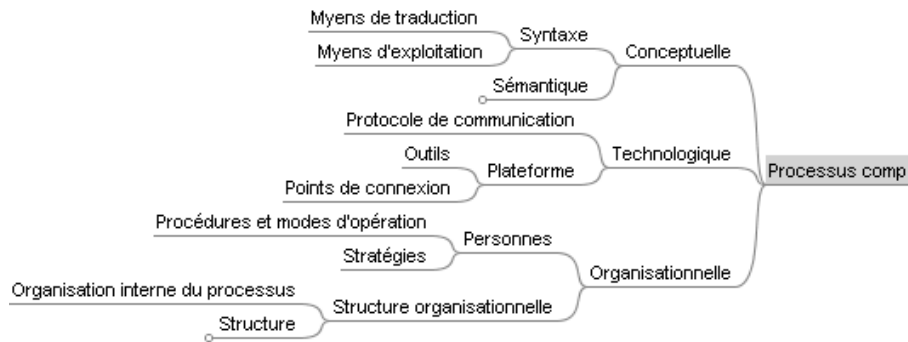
Myens de traduction
Syntaxe
Myens d'exploitation
Conceptuelle
Sémantique
Protocole de communication
Outils
Technologique
Plateforme
Points de connexion
Processus comp
Procédures et modes d'opération
Personnes
Stratégies
Organisationnelle
Organisation interne du processus
Structure organisationnelle
Structure